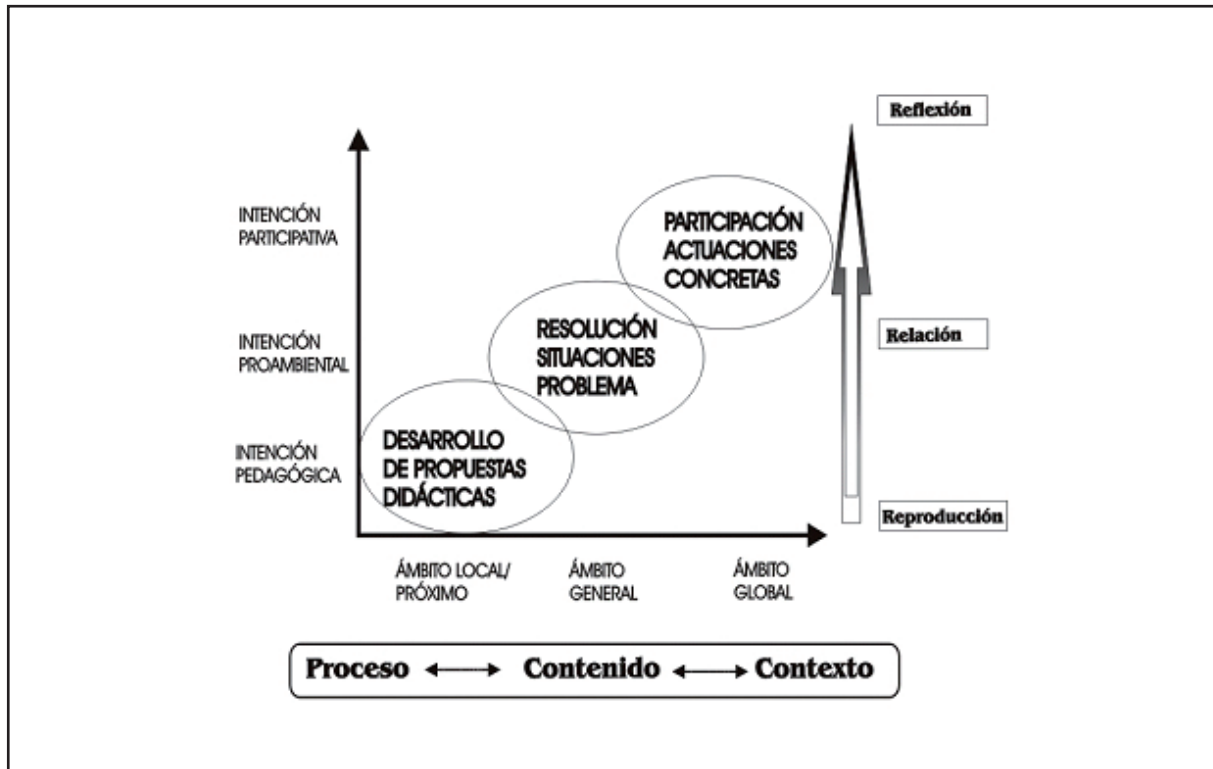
Reflexión

INTENCIÓN PARTICIPATIVA

INTENCIÓN PROAMBIENTAL

INTENCIÓN PEDAGÓGICA

PARTICIPACIÓN ACTUACIONES CONCRETAS

RESOLUCIÓN SITUACIONES PROBLEMA

DESARROLLO DE PROPUESTAS DIDÁCTICAS

Relación

Reproducción

ÁMBITO LOCAL/ PRÓXIMO

ÁMBITO GENERAL

ÁMBITO GLOBAL

Proceso ⟷ Contenido ⟷ Contexto